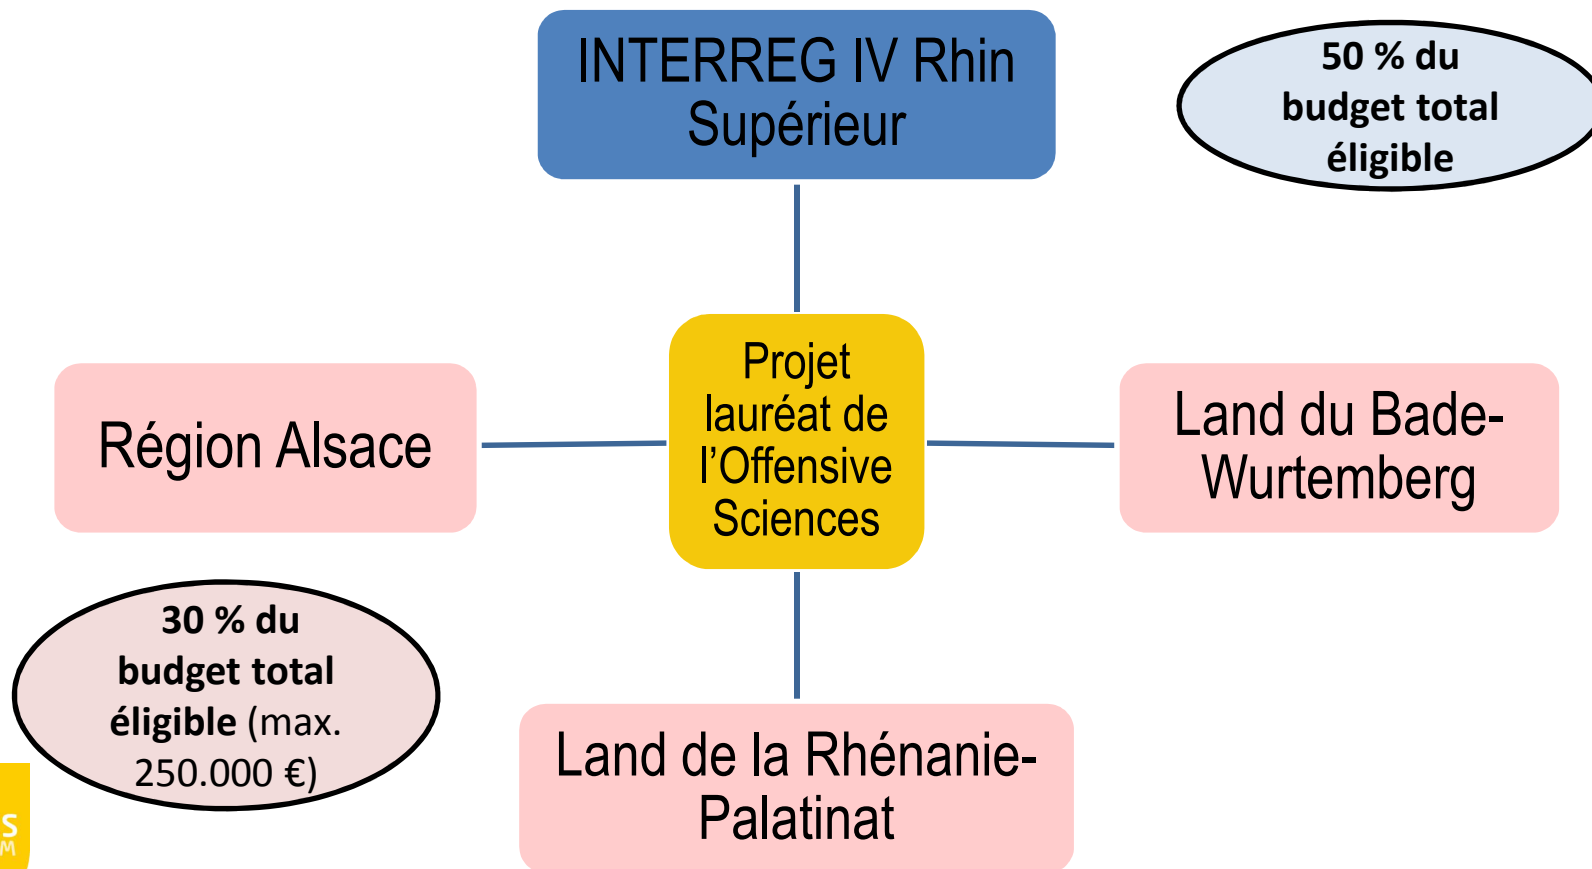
INTERREG IV Rhin Supérieur

50 % du budget total éligible

Région Alsace

Projet lauréat de l'Offensive Sciences

Land du Bade-Wurtemberg

30 % du budget total éligible (max. 250.000 €)

Land de la Rhénanie-Palatinat

S
M